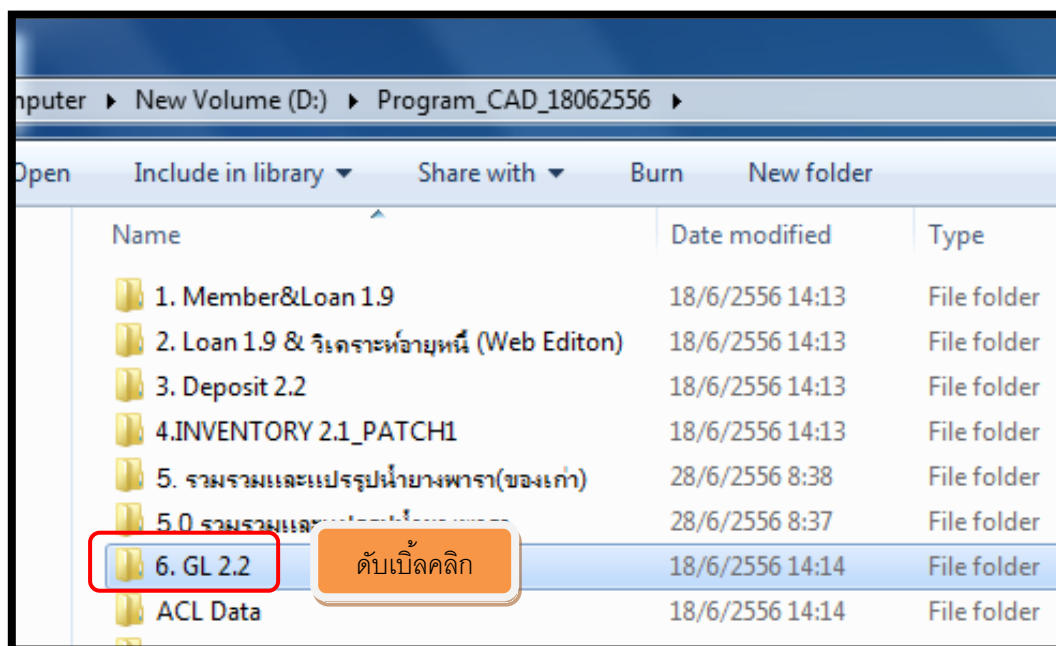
nputer ▸ New Volume (D:) ▸ Program_CAD_18062556 ▸

Open Include in library ▾ Share with ▾ Burn New folder

| Name | Date modified | Type |
|---|---|---|
| 1. Member&Loan 1.9 | 18/6/2556 14:13 | File folder |
| 2. Loan 1.9 & วิเคราะห์อายุหนี้ (Web Editon) | 18/6/2556 14:13 | File folder |
| 3. Deposit 2.2 | 18/6/2556 14:13 | File folder |
| 4.INVENTORY 2.1_PATCH1 | 18/6/2556 14:13 | File folder |
| 5. รวมรวมและแปรรูปน้ำยางพารา(ของเก่า) | 28/6/2556 8:38 | File folder |
| 5.0 รวมรวมและ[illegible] | 28/6/2556 8:37 | File folder |
| 6. GL 2.2 | 18/6/2556 14:14 | File folder |
| ACL Data | 18/6/2556 14:14 | File folder |

ดับเบิ้ลคลิก